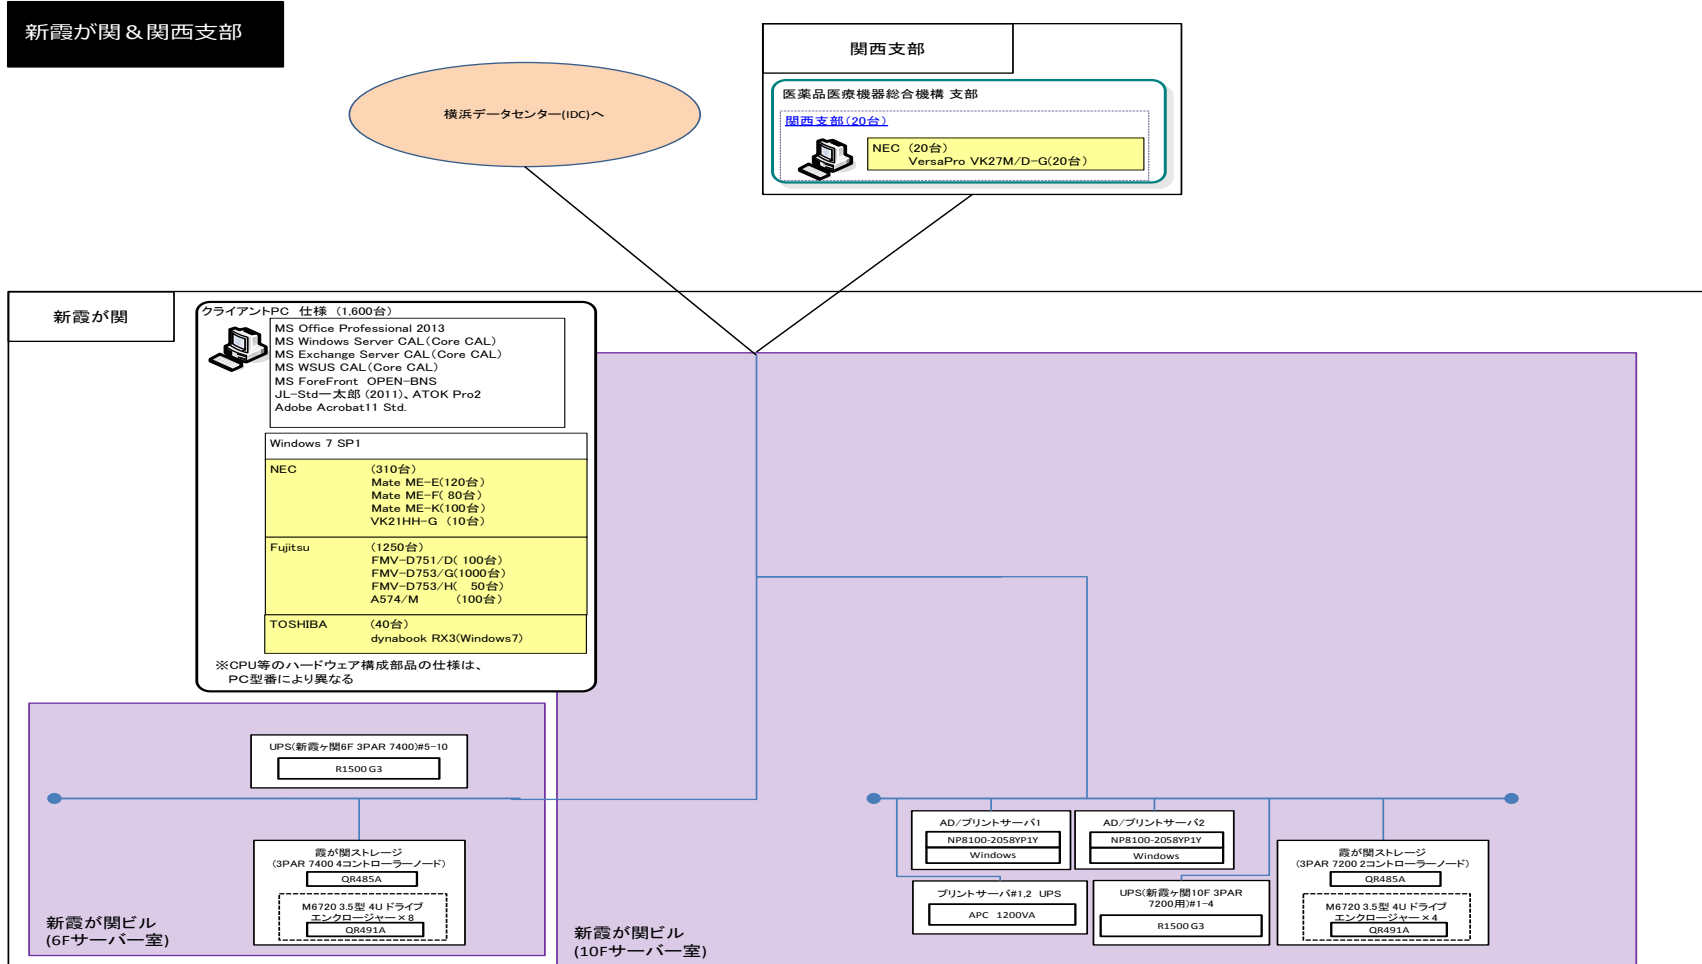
新霞が関＆関西支部

横浜データセンター(IDC)へ

関西支部

医薬品医療機器総合機構 支部

関西支部（20台）

NEC（20台）
VersaPro VK27M/D-G(20台）

新霞が関

クライアントPC 仕様 （1,600台）

MS Office Professional 2013
MS Windows Server CAL（Core CAL）
MS Exchange Server CAL（Core CAL）
MS WSUS CAL（Core CAL）
MS ForeFront OPEN-BNS
JL-Std一太郎 (2011)、ATOK Pro2
Adobe Acrobat11 Std.

Windows 7 SP1

NEC （310台）
Mate ME-E(120台）
Mate ME-F( 80台）
Mate ME-K(100台）
VK21HH-G （10台）

Fujitsu （1250台）
FMV-D751/D( 100台）
FMV-D753/G(1000台）
FMV-D753/H( 50台）
A574/M （100台）

TOSHIBA （40台）
dynabook RX3(Windows7)

※CPU等のハードウェア構成部品の仕様は、PC型番により異なる

UPS(新霞ヶ関6F 3PAR 7400)#5-10
R1500 G3

霞が関ストレージ
（3PAR 7400 4コントローラーノード）
QR485A
M6720 3.5型 4U ドライブ エンクロージャー×8
QR491A

新霞が関ビル
(6Fサーバー室)

AD/プリントサーバ1
NP8100-2058YP1Y
Windows

AD/プリントサーバ2
NP8100-2058YP1Y
Windows

霞が関ストレージ
（3PAR 7200 2コントローラーノード）
QR485A
M6720 3.5型 4U ドライブ エンクロージャー×4
QR491A

プリントサーバ#1,2 UPS
APC 1200VA

UPS(新霞ヶ関10F 3PAR 7200用)#1-4
R1500 G3

新霞が関ビル
(10Fサーバー室)